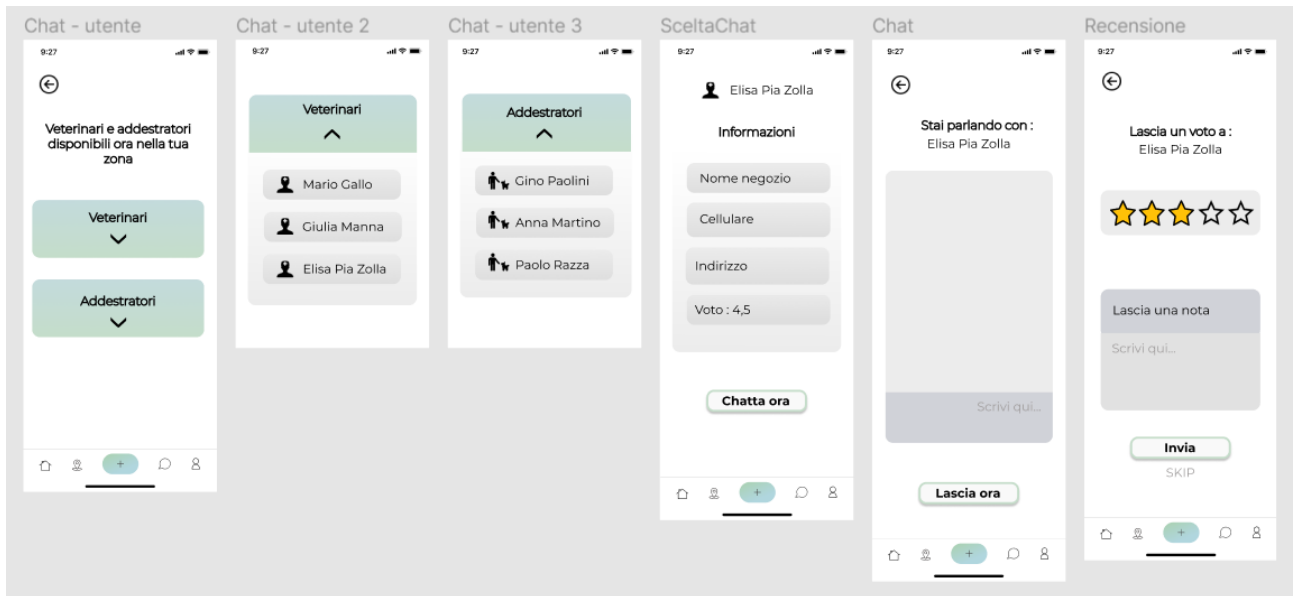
Chat - utente

9:27

Veterinari e addestratori disponibili ora nella tua zona

Veterinari

Addestratori

+

Chat - utente 2

9:27

Veterinari

Mario Gallo

Giulia Manna

Elisa Pia Zolla

Chat - utente 3

9:27

Addestratori

Gino Paolini

Anna Martino

Paolo Razza

SceltaChat

9:27

Elisa Pia Zolla

Informazioni

Nome negozio

Cellulare

Indirizzo

Voto : 4,5

Chatta ora

+

Chat

9:27

Stai parlando con :
Elisa Pia Zolla

Scrivi qui...

Lascia ora

+

Recensione

9:27

Lascia un voto a :
Elisa Pia Zolla

Lascia una nota

Scrivi qui...

Invia

SKIP

+